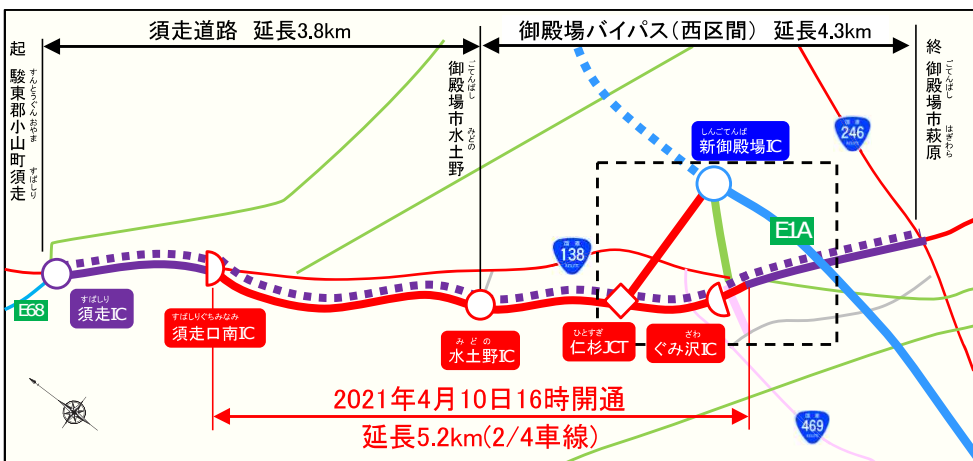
須走道路　延長3.8km

御殿場バイパス（西区間）　延長4.3km

起
駿東郡小山町須走
すんとうぐん おやま すばしり

ごてんばし みどの
御殿場市水土野

終
ごてんばし はぎわら
御殿場市萩原

しんごてんば
新御殿場IC

246

E1A

138

E68

すばしり
須走IC

すばしりぐちみなみ
須走口南IC

みどの
水土野IC

ひとすぎ
仁杉JCT

ざわ
ぐみ沢IC

469

2021年4月10日16時開通
延長5.2km(2/4車線)